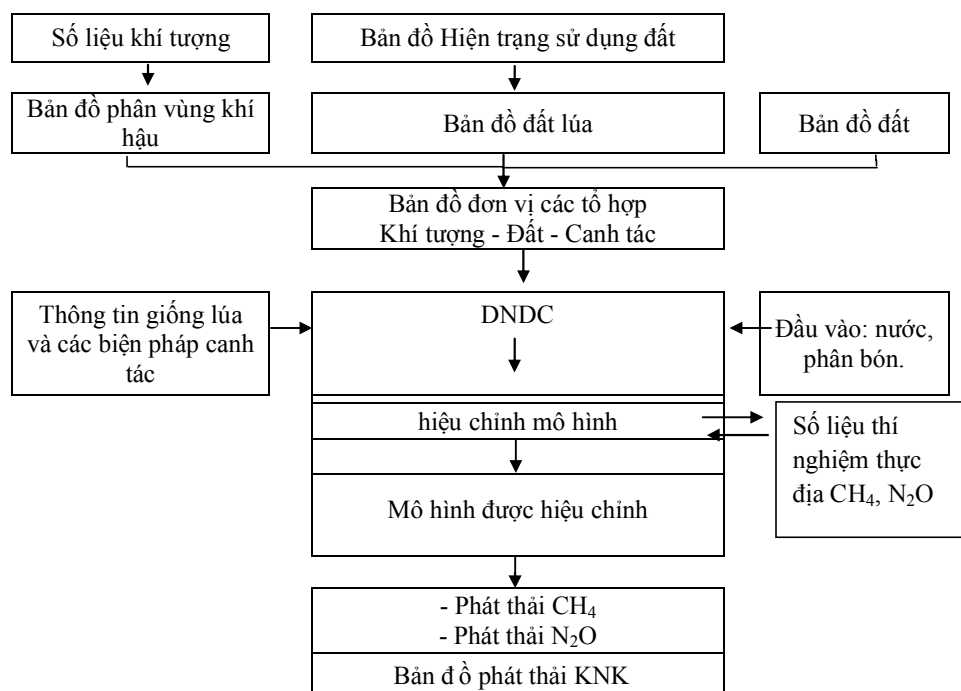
Số liệu khí tượng

Bản đồ Hiện trạng sử dụng đất

Bản đồ phân vùng khí hậu

Bản đồ đất lúa

Bản đồ đất

Bản đồ đơn vị các tổ hợp
Khí tượng - Đất - Canh tác

Thông tin giống lúa và các biện pháp canh tác

DNDC

Đầu vào: nước, phân bón.

hiệu chỉnh mô hình

Số liệu thí nghiệm thực địa $CH_4$, $N_2O$

Mô hình được hiệu chỉnh

- Phát thải $CH_4$
- Phát thải $N_2O$

Bản đ ồ phát thải KNK